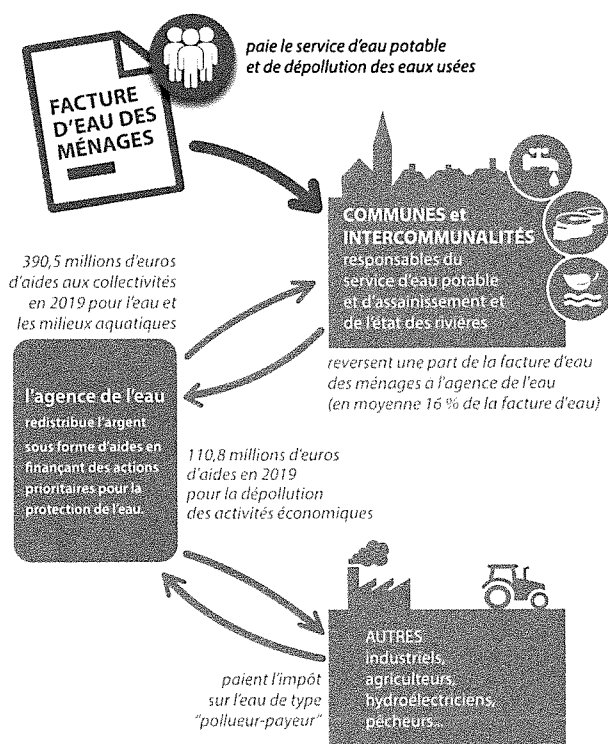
FACTURE D'EAU DES MÉNAGES

paie le service d'eau potable et de dépollution des eaux usées

COMMUNES et INTERCOMMUNALITÉS
responsables du service d'eau potable et d'assainissement et de l'état des rivières

390,5 millions d'euros d'aides aux collectivités en 2019 pour l'eau et les milieux aquatiques

reversent une part de la facture d'eau des ménages à l'agence de l'eau (en moyenne 16 % de la facture d'eau)

l'agence de l'eau
redistribue l'argent sous forme d'aides en finançant des actions prioritaires pour la protection de l'eau.

110,8 millions d'euros d'aides en 2019 pour la dépollution des activités économiques

paient l'impôt sur l'eau de type "pollueur-payeur"

AUTRES
industriels, agriculteurs, hydroélectriciens, pêcheurs...